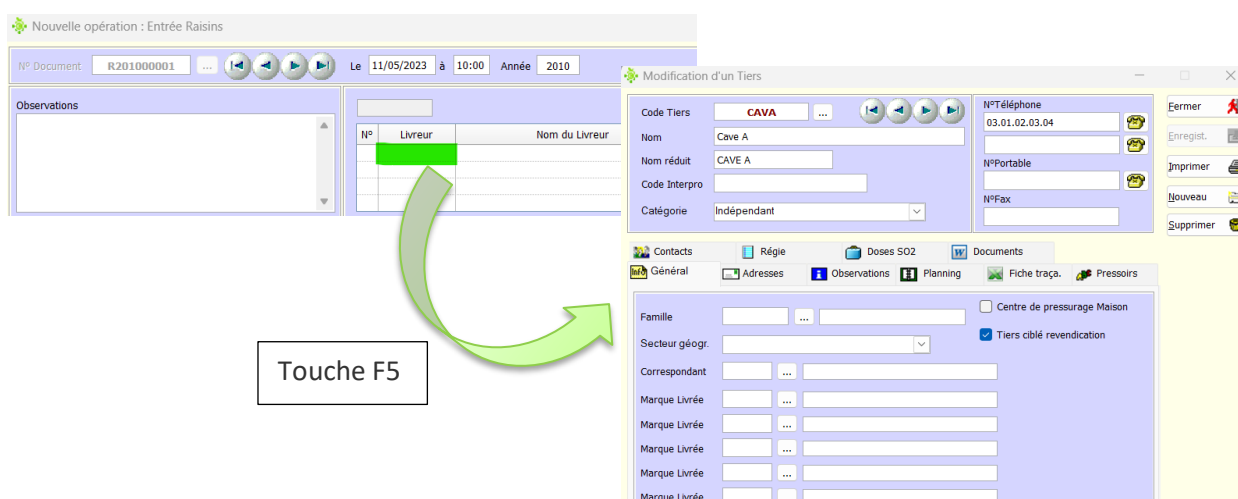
Nouvelle opération : Entrée Raisins

N° Document R201000001 ... Le 11/05/2023 à 10:00 Année 2010

Observations

| N° | Livreur | Nom du Livreur |
|---|---|---|
| | | |

Touche F5

Modification d'un Tiers

Code Tiers CAVA ...
Nom Cave A
Nom réduit CAVE A
Code Interpro
Catégorie Indépendant

N°Téléphone
03.01.02.03.04
N°Portable
N°Fax

Fermer
Enregist.
Imprimer
Nouveau
Supprimer

Contacts Régie Doses SO2 Documents
Général Adresses Observations Planning Fiche traça. Pressoirs

Famille ...
Secteur géogr.
Correspondant ...
Marque Livrée ...
Marque Livrée ...
Marque Livrée ...
Marque Livrée ...
Marque Livrée ...

Centre de pressurage Maison
Tiers ciblé revendication